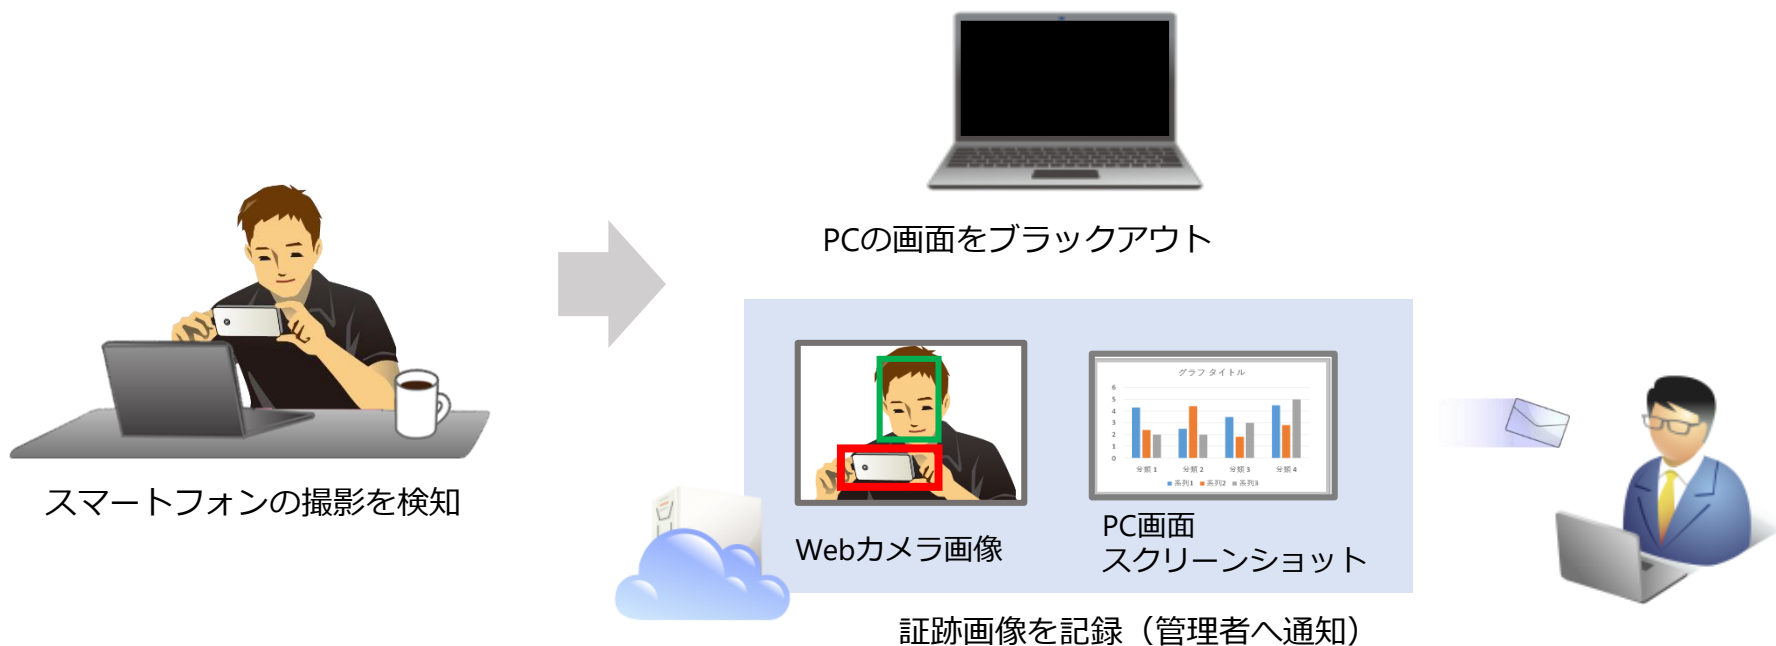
PCの画面をブラックアウト

スマートフォンの撮影を検知

グラフ タイトル

6
5
4
3
2
1
0

分類 1 分類 2 分類 3 分類 4

系列1 系列2 系列3

Webカメラ画像

PC画面
スクリーンショット

証跡画像を記録（管理者へ通知）